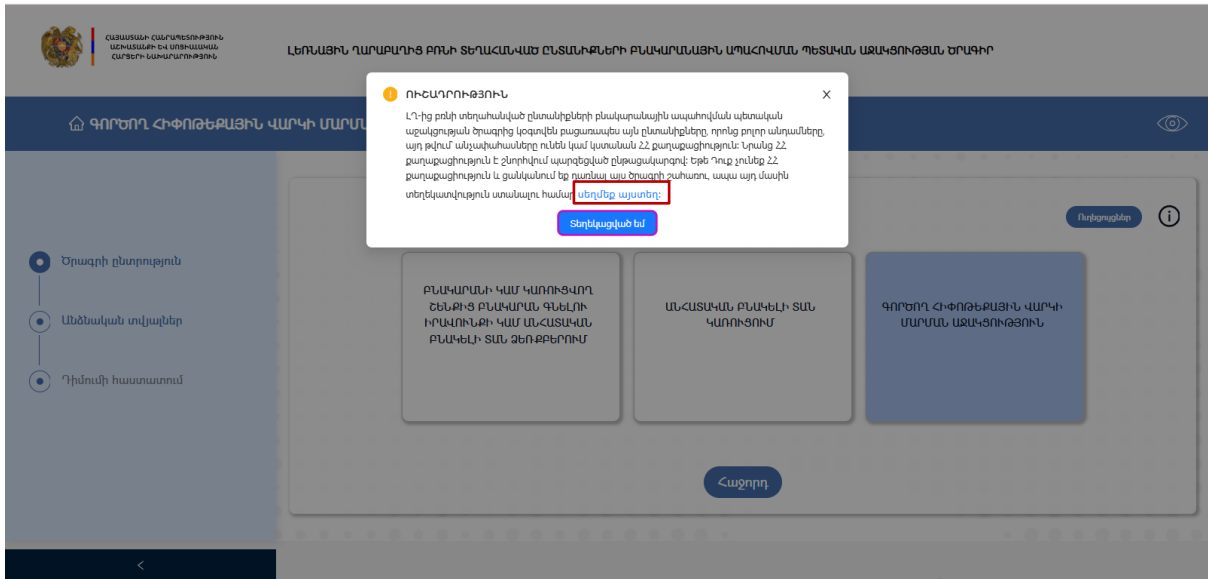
ՀԱՅԱՍՏԱՆԻ ՀԱՆՐԱՊԵՏՈՒԹՅՈՒՆ ԱՇԽԱՏԱՆՔԻ ԵՎ ՍՈՑԻԱԼԱԿԱՆ ՀԱՐՑԵՐԻ ՆԱԽԱՐԱՐՈՒԹՅՈՒՆ

ԼԵՌՆԱՅԻՆ ՂԱՐԱԲԱՂԻՑ ԲՌՆԻ ՏԵՂԱՀԱՆՎԱԾ ԸՆՏԱՆԻՔՆԵՐԻ ԲՆԱԿԱՐԱՆԱՅԻՆ ԱՊԱՀՈՎՄԱՆ ՊԵՏԱԿԱՆ ԱՋԱԿՑՈՒԹՅԱՆ ԾՐԱԳԻՐ

ԳՈՐԾՈՂ ՀԻՓՈԹԵՔԱՅԻՆ ՎԱՐԿԻ ՄԱՐՄ

ՈՒՇԱԴՐՈՒԹՅՈՒՆ

ԼՂ-ից բռնի տեղահանված ընտանիքների բնակարանային ապահովման պետական աջակցության ծրագրից կօգտվեն բացառապես այն ընտանիքները, որոնց բոլոր անդամները, այդ թվում անչափահասները ունեն կամ կստանան ՀՀ քաղաքացիություն: Նրանց ՀՀ քաղաքացիություն է շնորհվում պարզեցված ընթացակարգով: Եթե Դուք չունեք ՀՀ քաղաքացիություն և ցանկանում եք դառնալ այս ծրագրի շահառու, ապա այդ մասին տեղեկատվություն ստանալու համար սեղմեք այստեղ:

Տեղեկացված եմ

Ուղեցույցներ

Ծրագրի ընտրություն

Անձնական տվյալներ

Դիմումի հաստատում

ԲՆԱԿԱՐԱՆԻ ԿԱՄ ԿԱՌՈՒՑՎՈՂ ՇԵՆՔԻՑ ԲՆԱԿԱՐԱՆ ԳՆԵԼՈՒ ԻՐԱՎՈՒՆՔԻ ԿԱՄ ԱՆՀԱՏԱԿԱՆ ԲՆԱԿԵԼԻ ՏԱՆ ՁԵՌՔԲԵՐՈՒՄ

ԱՆՀԱՏԱԿԱՆ ԲՆԱԿԵԼԻ ՏԱՆ ԿԱՌՈՒՑՈՒՄ

ԳՈՐԾՈՂ ՀԻՓՈԹԵՔԱՅԻՆ ՎԱՐԿԻ ՄԱՐՄԱՆ ԱՋԱԿՑՈՒԹՅՈՒՆ

Հաջորդ

<